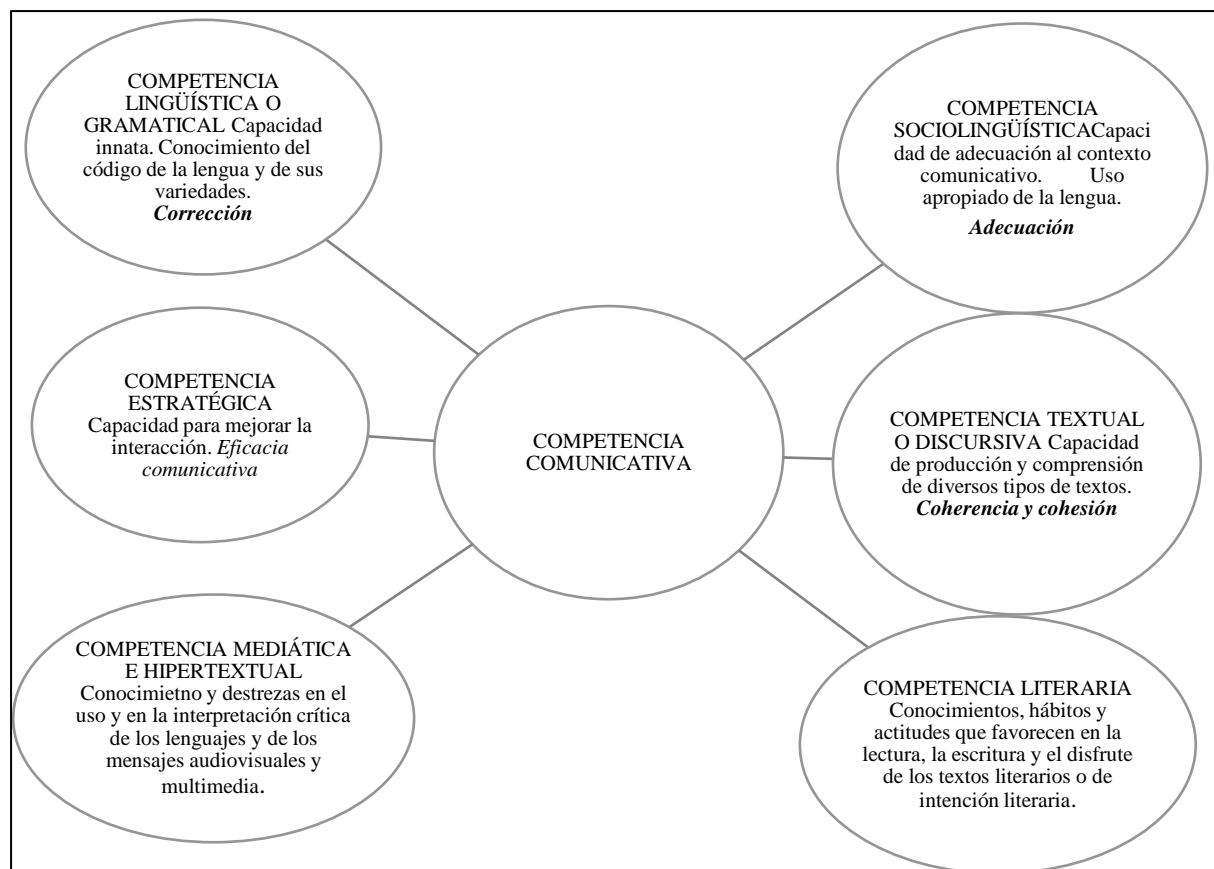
COMPETENCIA LINGÜÍSTICA O GRAMATICAL Capacidad innata. Conocimiento del código de la lengua y de sus variedades. ***Corrección***

COMPETENCIA SOCIOLINGÜÍSTICACapacidad de adecuación al contexto comunicativo. Uso apropiado de la lengua. ***Adecuación***

COMPETENCIA ESTRATÉGICA Capacidad para mejorar la interacción. *Eficacia comunicativa*

COMPETENCIA COMUNICATIVA

COMPETENCIA TEXTUAL O DISCURSIVA Capacidad de producción y comprensión de diversos tipos de textos. ***Coherencia y cohesión***

COMPETENCIA MEDIÁTICA E HIPERTEXTUAL Conocimietno y destrezas en el uso y en la interpretación crítica de los lenguajes y de los mensajes audiovisuales y multimedia.

COMPETENCIA LITERARIA Conocimientos, hábitos y actitudes que favorecen en la lectura, la escritura y el disfrute de los textos literarios o de intención literaria.